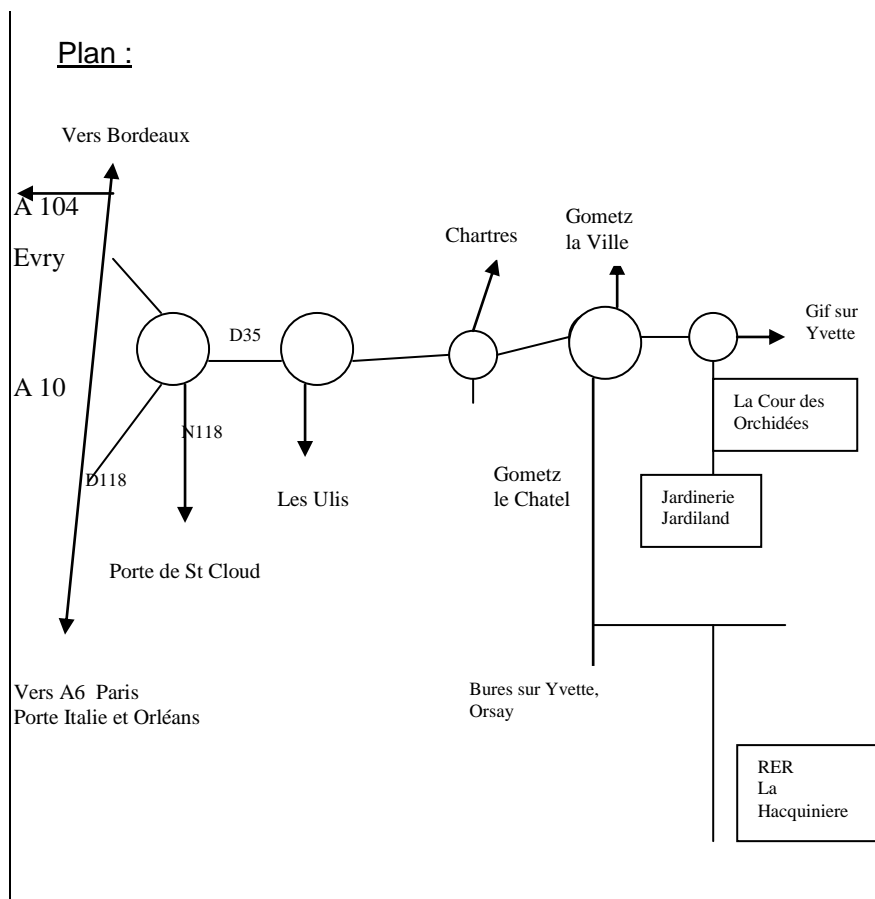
Plan :

Vers Bordeaux

A 104

Evry

A 10

D35

N118

D118

Les Ulis

Porte de St Cloud

Chartres

Gometz la Ville

Gif sur Yvette

La Cour des Orchidées

Jardinerie Jardiland

Gometz le Chatel

Vers A6 Paris Porte Italie et Orléans

Bures sur Yvette, Orsay

RER La Hacquiniere